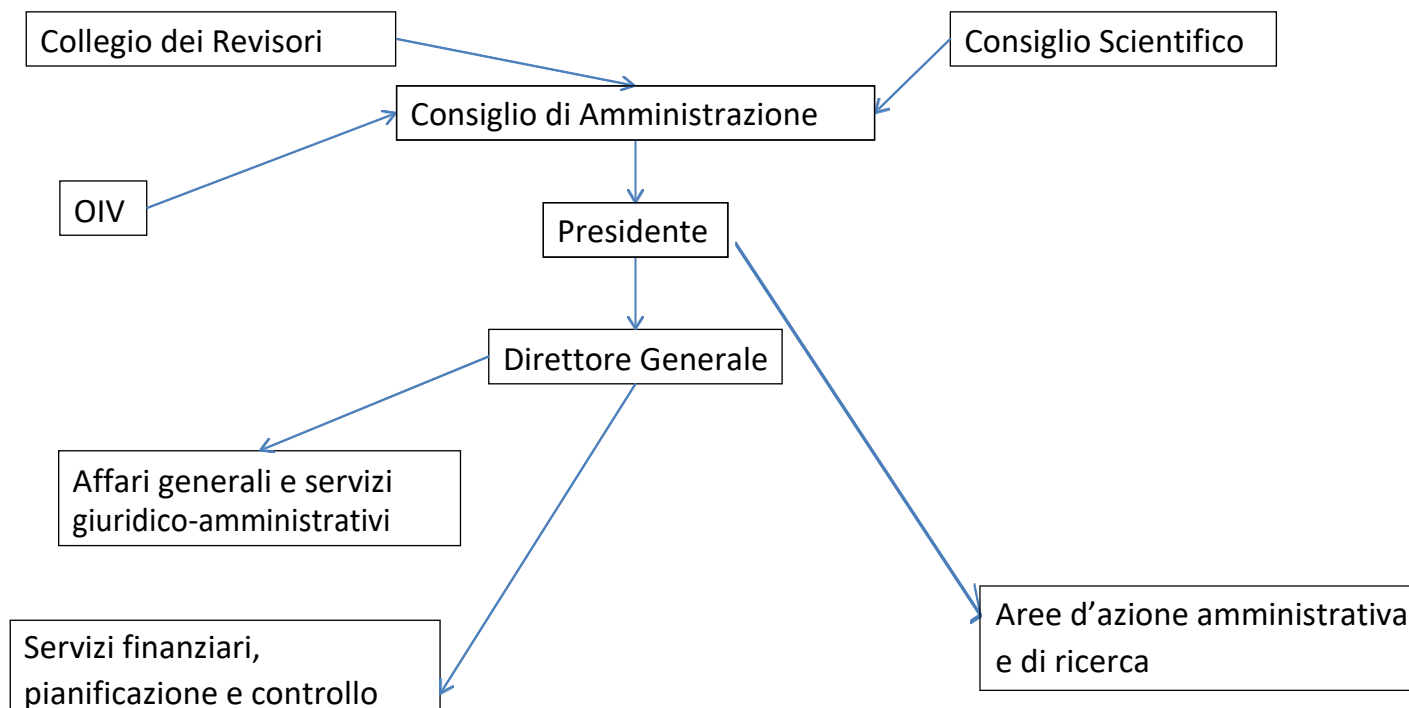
Collegio dei Revisori

Consiglio Scientifico

Consiglio di Amministrazione

OIV

Presidente

Direttore Generale

Affari generali e servizi giuridico-amministrativi

Servizi finanziari, pianificazione e controllo

Aree d’azione amministrativa e di ricerca